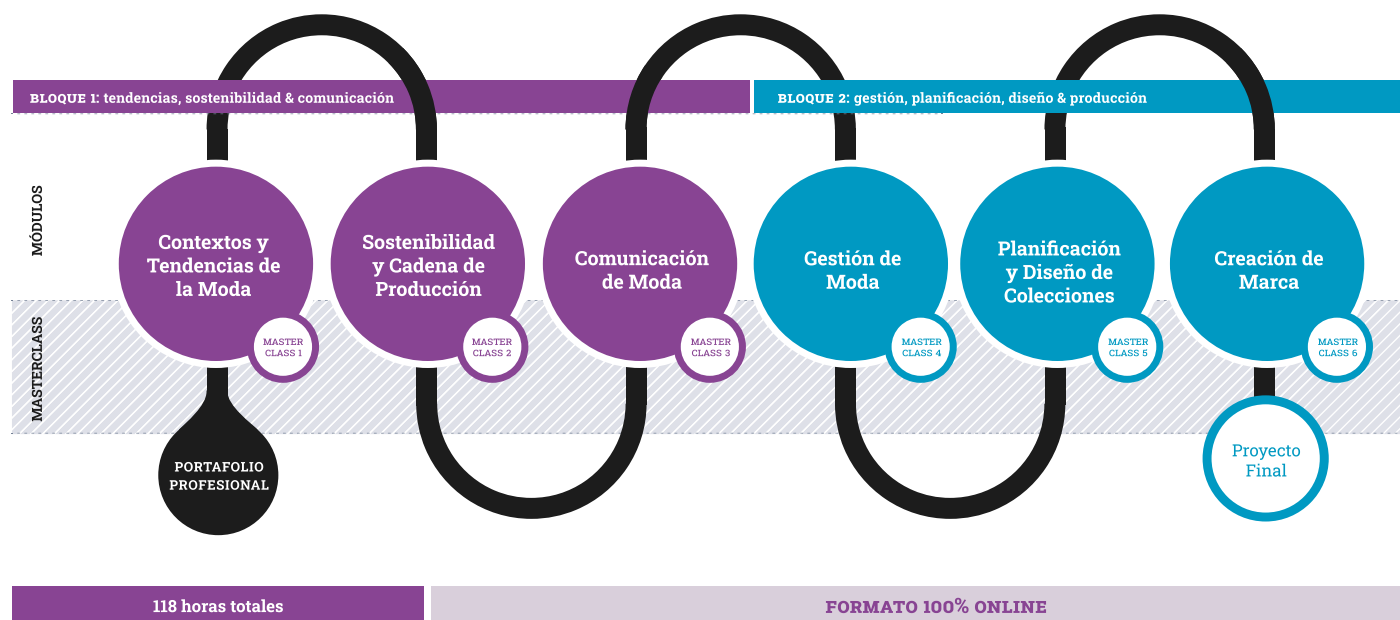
BLOQUE 1: tendencias, sostenibilidad & comunicación

BLOQUE 2: gestión, planificación, diseño & producción

MÓDULOS

MASTERCLASS

Contextos y Tendencias de la Moda

MASTER CLASS 1

Sostenibilidad y Cadena de Producción

MASTER CLASS 2

Comunicación de Moda

MASTER CLASS 3

Gestión de Moda

MASTER CLASS 4

Planificación y Diseño de Colecciones

MASTER CLASS 5

Creación de Marca

MASTER CLASS 6

PORTAFOLIO PROFESIONAL

Proyecto Final

118 horas totales

FORMATO 100% ONLINE